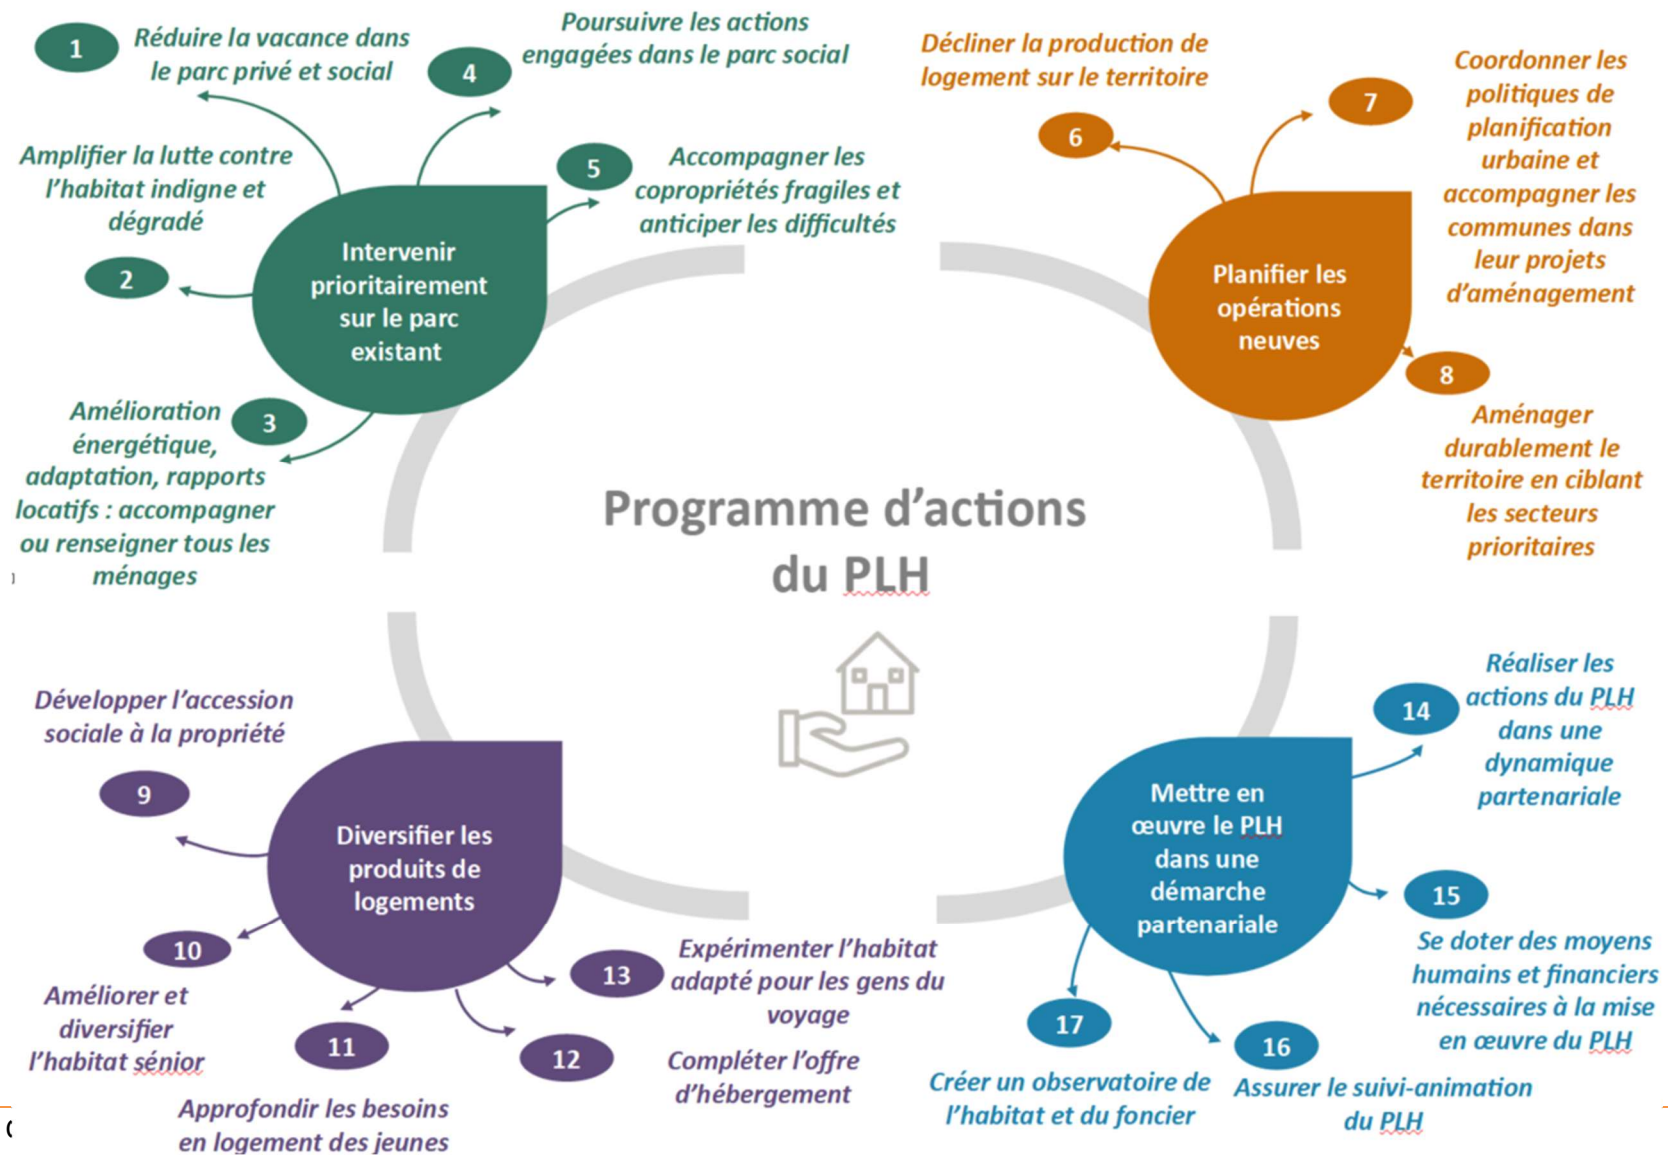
Programme d'actions du PLH

Intervenir prioritairement sur le parc existant

1 Réduire la vacance dans le parc privé et social

4 Poursuivre les actions engagées dans le parc social

5 Accompagner les copropriétés fragiles et anticiper les difficultés

Amplifier la lutte contre l'habitat indigne et dégradé

2

3 Amélioration énergétique, adaptation, rapports locatifs : accompagner ou renseigner tous les ménages

Planifier les opérations neuves

6 Décliner la production de logement sur le territoire

7 Coordonner les politiques de planification urbaine et accompagner les communes dans leur projets d'aménagement

8 Aménager durablement le territoire en ciblant les secteurs prioritaires

Diversifier les produits de logements

Développer l'accession sociale à la propriété

9

10 Améliorer et diversifier l'habitat sénior

11 Approfondir les besoins en logement des jeunes

12 Compléter l'offre d'hébergement

13 Expérimenter l'habitat adapté pour les gens du voyage

Mettre en œuvre le PLH dans une démarche partenariale

14 Réaliser les actions du PLH dans une dynamique partenariale

15 Se doter des moyens humains et financiers nécessaires à la mise en œuvre du PLH

16 Assurer le suivi-animation du PLH

17 Créer un observatoire de l'habitat et du foncier